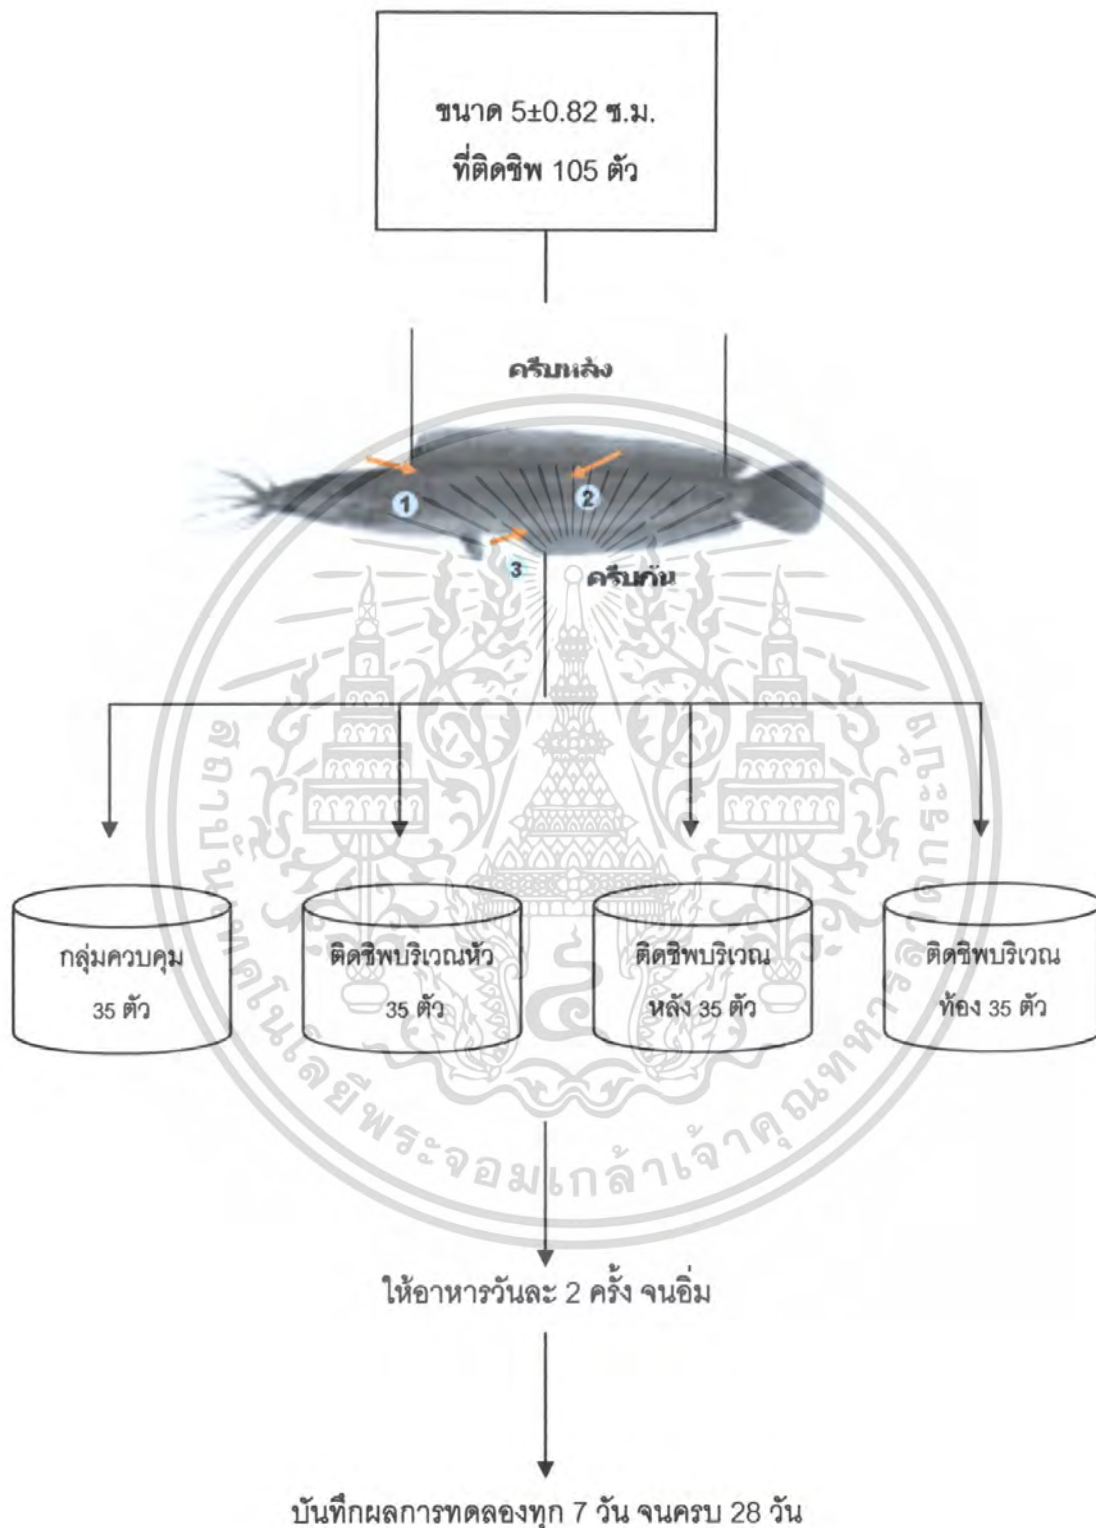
ขนาด 5±0.82 ซ.ม.
ที่ติดชิพ 105 ตัว

ครีบหลัง

1

2

3

ครีบก้น

กลุ่มควบคุม
35 ตัว

ติดชิพบริเวณหัว
35 ตัว

ติดชิพบริเวณ
หลัง 35 ตัว

ติดชิพบริเวณ
ท้อง 35 ตัว

ให้อาหารวันละ 2 ครั้ง จนอิ่ม

บันทึกผลการทดลองทุก 7 วัน จนครบ 28 วัน

สถาบันเทคโนโลยีพระจอมเกล้าเจ้าคุณทหารลาดกระบัง